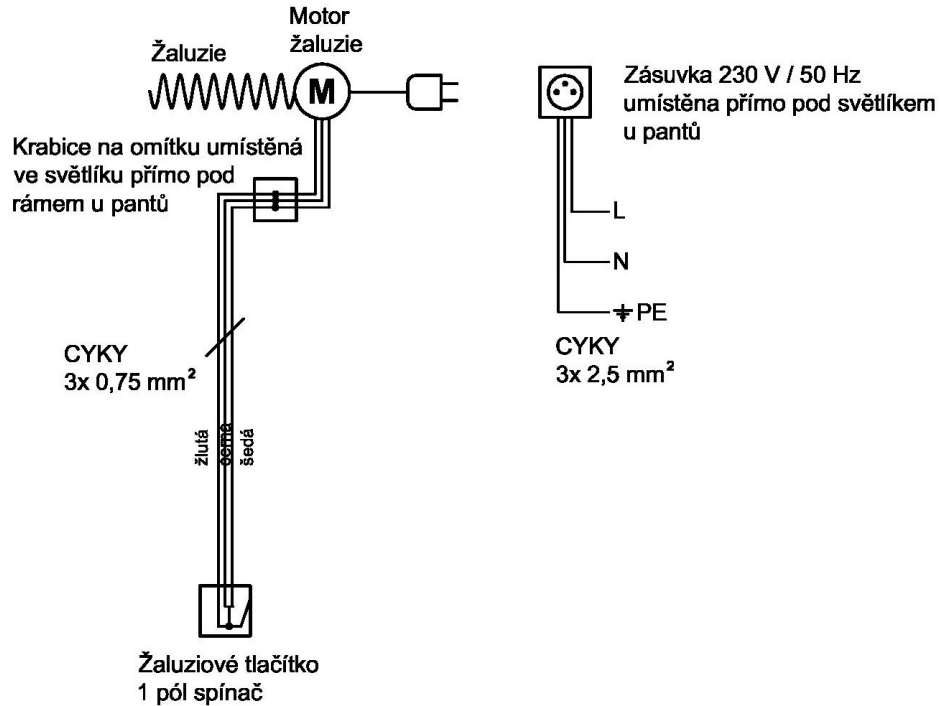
Žaluzie

Motor žaluzie

M

Krabice na omítku umístěná ve světlíku přímo pod rámem u pantů

CYKY
3x 0,75 mm$^2$

žlutá
černá
šedá

Žaluziové tlačítko
1 pól spínač

Zásuvka 230 V / 50 Hz umístěna přímo pod světlíkem u pantů

L

N

PE

CYKY
3x 2,5 mm$^2$